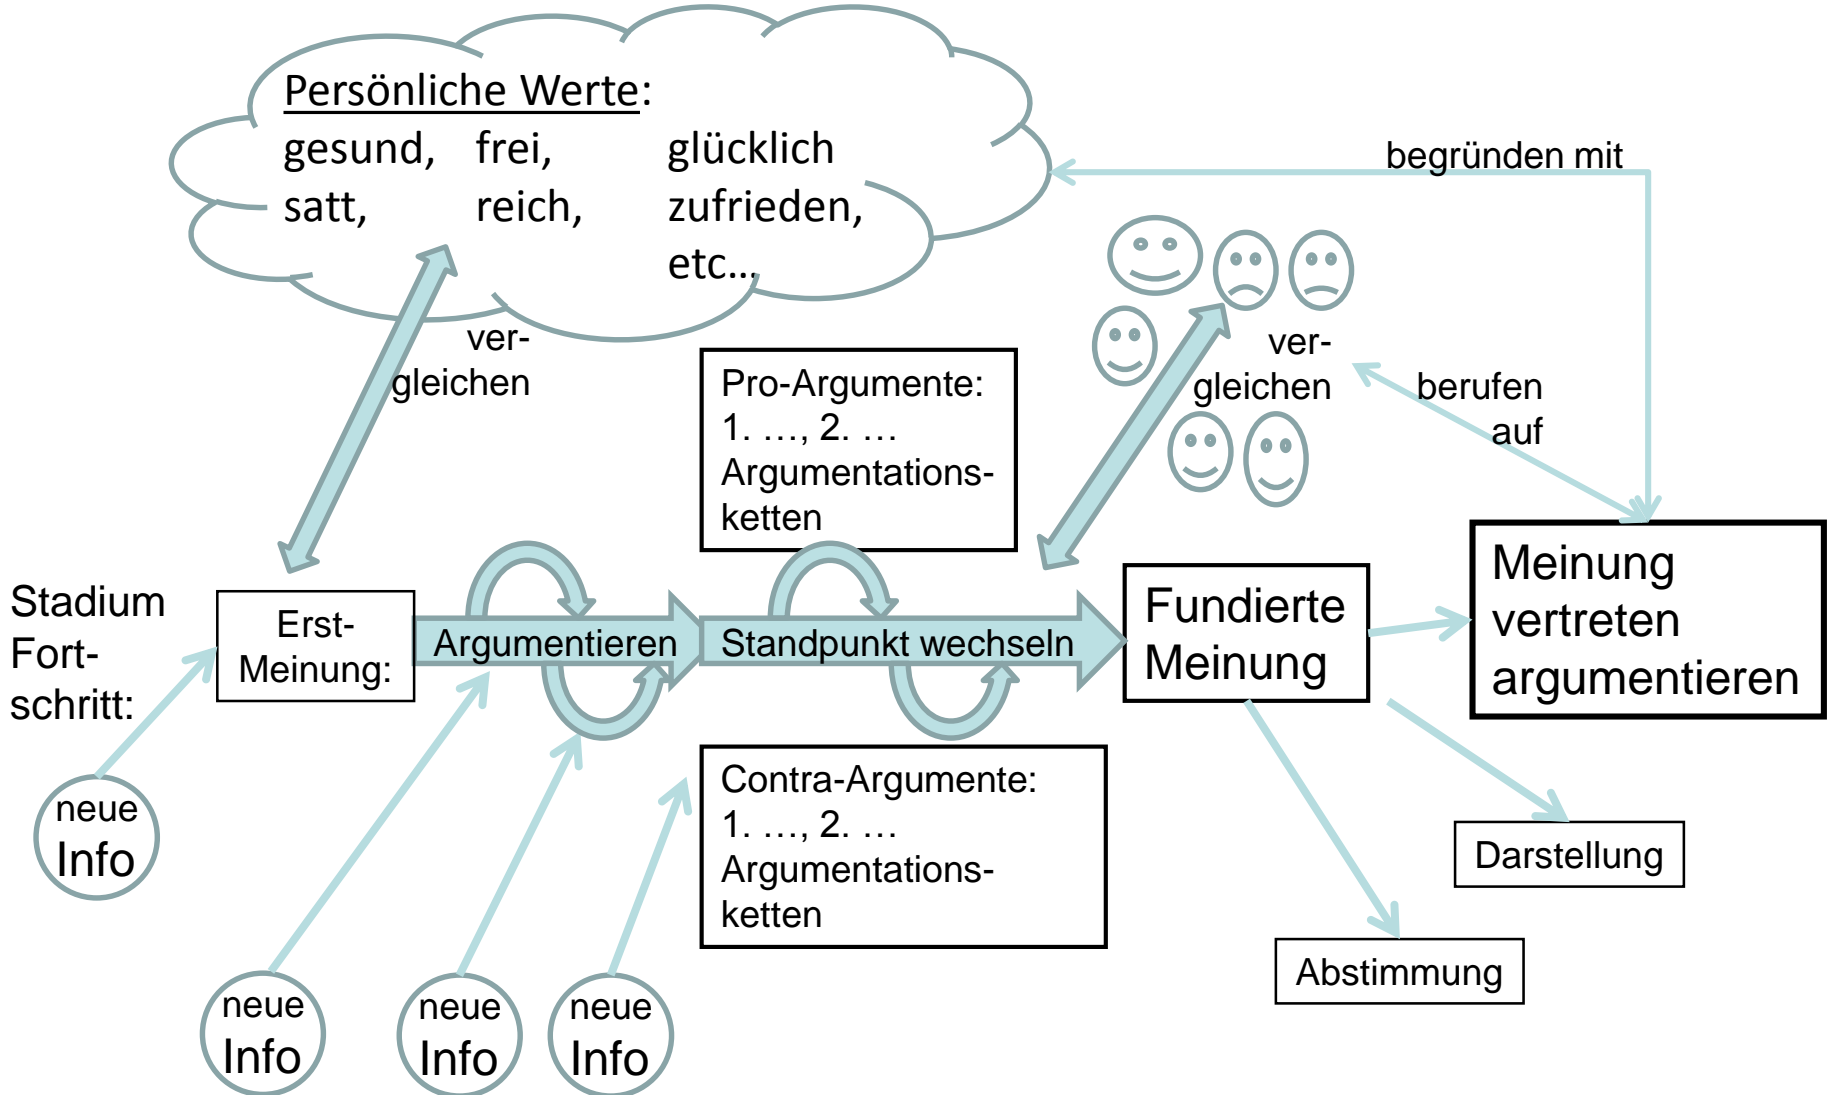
Persönliche Werte:
gesund, frei, glücklich
satt, reich, zufrieden,
etc…

begründen mit

ver-
gleichen

Pro-Argumente:
1. …, 2. …
Argumentationsketten

ver-
gleichen

berufen
auf

Stadium
Fortschritt:

Erst-
Meinung:

Argumentieren

Standpunkt wechseln

Fundierte
Meinung

Meinung
vertreten
argumentieren

neue
Info

Contra-Argumente:
1. …, 2. …
Argumentationsketten

Darstellung

Abstimmung

neue
Info

neue
Info

neue
Info